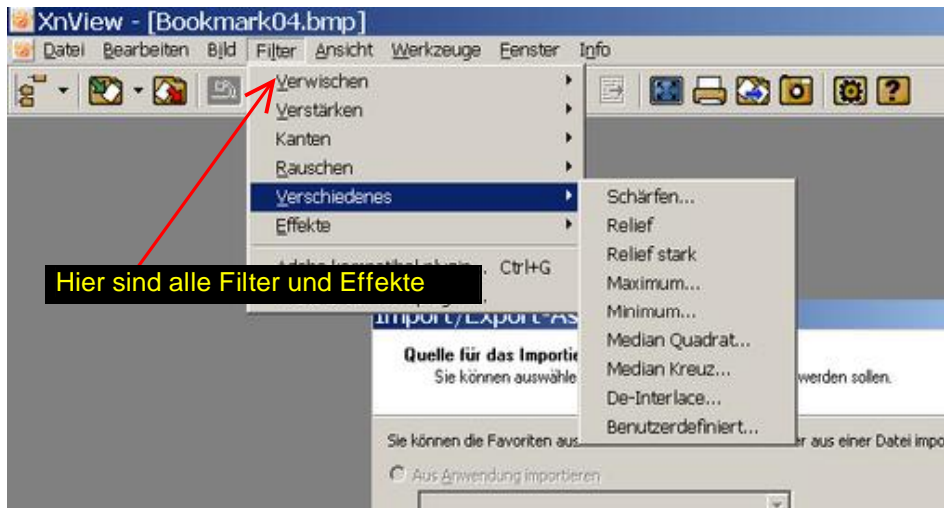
XnView - [Bookmark04.bmp]

Datei Bearbeiten Bild Filter Ansicht Werkzeuge Fenster Info

Verwischen
Verstärken
Kanten
Rauschen
Verschiedenes
Effekte
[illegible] Ctrl+G

Schärfen...
Relief
Relief stark
Maximum...
Minimum...
Median Quadrat...
Median Kreuz...
De-Interlace...
Benutzerdefiniert...

Hier sind alle Filter und Effekte

Import/Export-As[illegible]

Quelle für das Importie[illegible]
Sie können auswähle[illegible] werden sollen.

Sie können die Favoriten aus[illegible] er aus einer Datei impo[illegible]

Aus Anwendung importieren